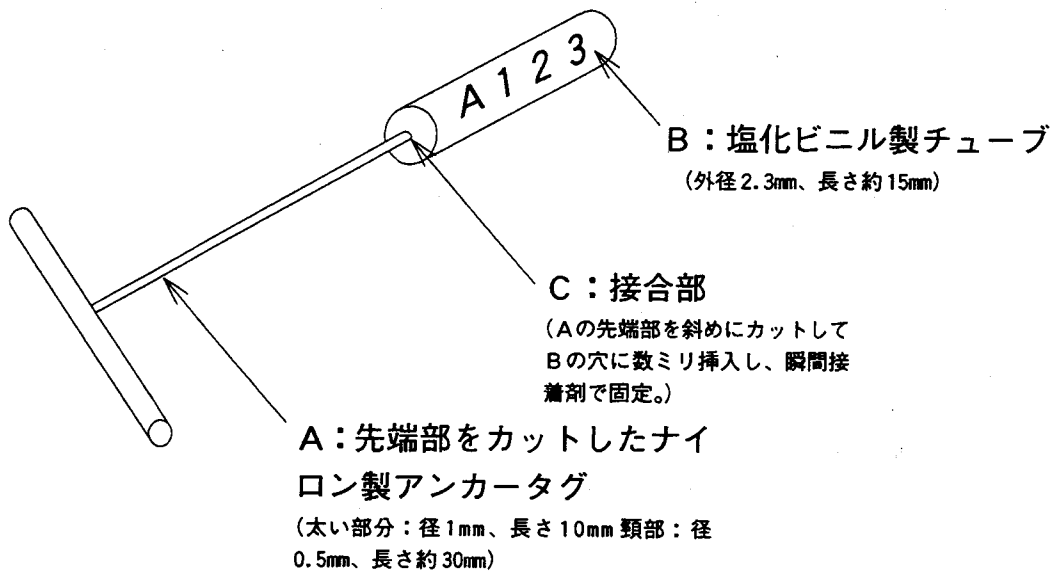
A 1 2 3

B：塩化ビニル製チューブ
（外径2.3mm、長さ約15mm）

C：接合部
（Aの先端部を斜めにカットしてBの穴に数ミリ挿入し、瞬間接着剤で固定。）

A：先端部をカットしたナイロン製アンカータグ
（太い部分：径1mm、長さ10mm 頚部：径0.5mm、長さ約30mm）